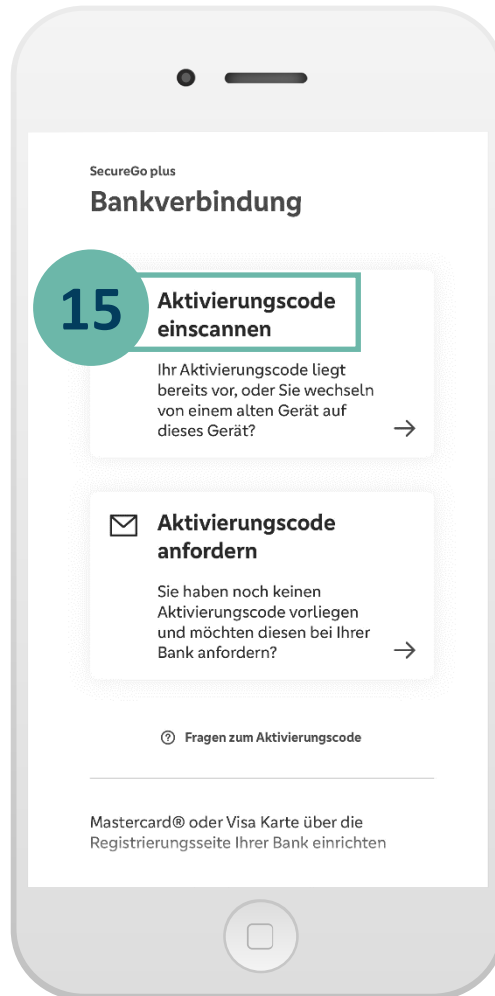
SecureGo plus

Bankverbindung

15

Aktivierungscode einscannen

Ihr Aktivierungscode liegt bereits vor, oder Sie wechseln von einem alten Gerät auf dieses Gerät?

→

Aktivierungscode anfordern

Sie haben noch keinen Aktivierungscode vorliegen und möchten diesen bei Ihrer Bank anfordern?

→

Fragen zum Aktivierungscode

Mastercard® oder Visa Karte über die Registrierungsseite Ihrer Bank einrichten